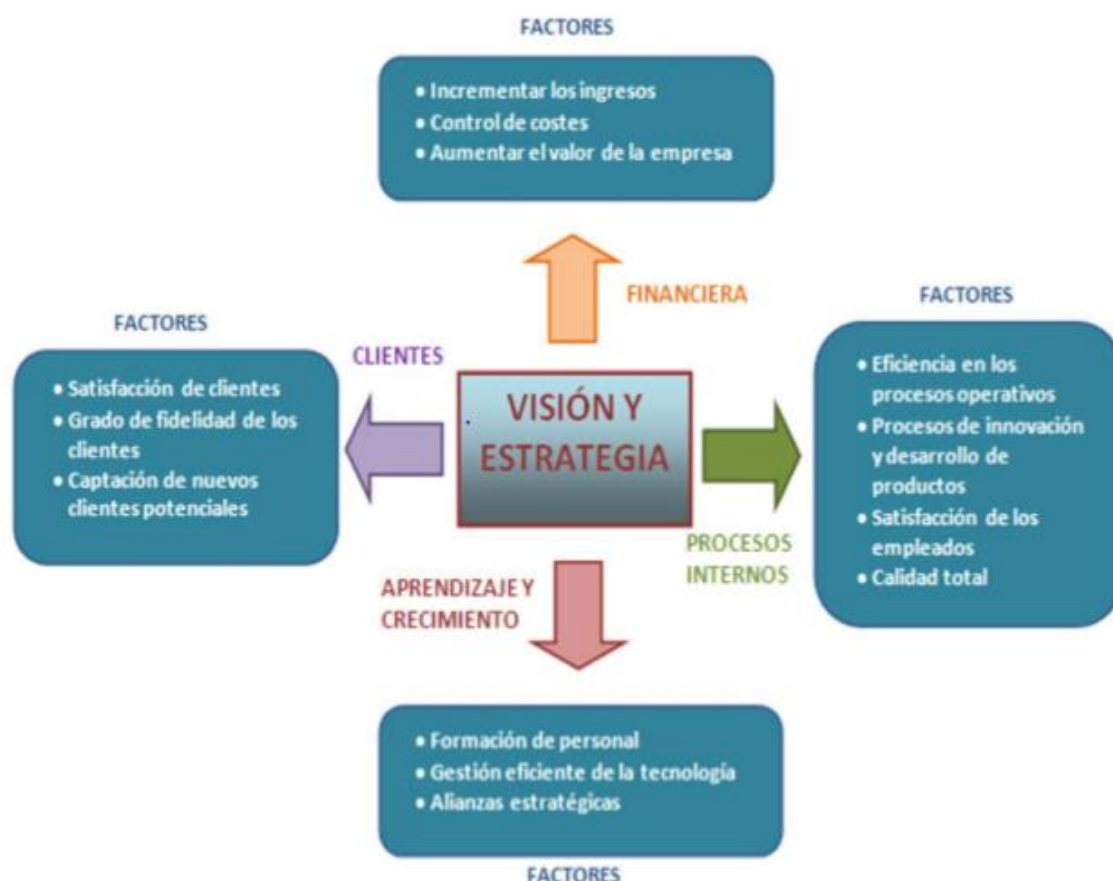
FACTORES

• Incrementar los ingresos
• Control de costes
• Aumentar el valor de la empresa

FINANCIERA

FACTORES

• Satisfacción de clientes
• Grado de fidelidad de los clientes
• Captación de nuevos clientes potenciales

CLIENTES

VISIÓN Y ESTRATEGIA

FACTORES

• Eficiencia en los procesos operativos
• Procesos de innovación y desarrollo de productos
• Satisfacción de los empleados
• Calidad total

PROCESOS INTERNOS

APRENDIZAJE Y CRECIMIENTO

• Formación de personal
• Gestión eficiente de la tecnología
• Alianzas estratégicas

FACTORES